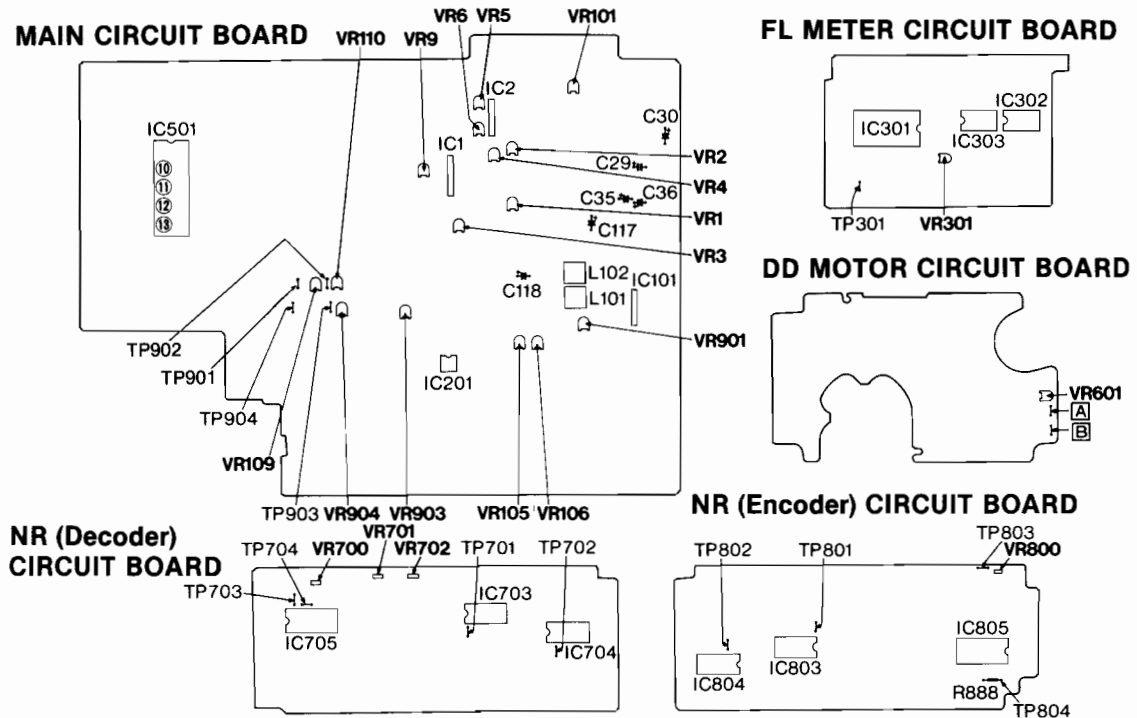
MAIN CIRCUIT BOARD

VR110 VR9 VR6 VR5 VR101

IC2

IC501
⑩
⑪
⑫
⑬

IC1

C30

VR2

C29

VR4

C35 C36

VR1

C117

VR3

L102 IC101

C118

L101

VR901

TP902

TP901

IC201

TP904

VR109

TP903 VR904 VR903 VR105 VR106

FL METER CIRCUIT BOARD

IC302

IC301

IC303

TP301 VR301

DD MOTOR CIRCUIT BOARD

VR601

A

B

NR (Decoder) CIRCUIT BOARD

VR701

TP704 VR700 VR702 TP701 TP702

TP703

IC703

IC705

IC704

NR (Encoder) CIRCUIT BOARD

TP803

TP802 TP801 VR800

IC805

IC804 IC803

R888

TP804